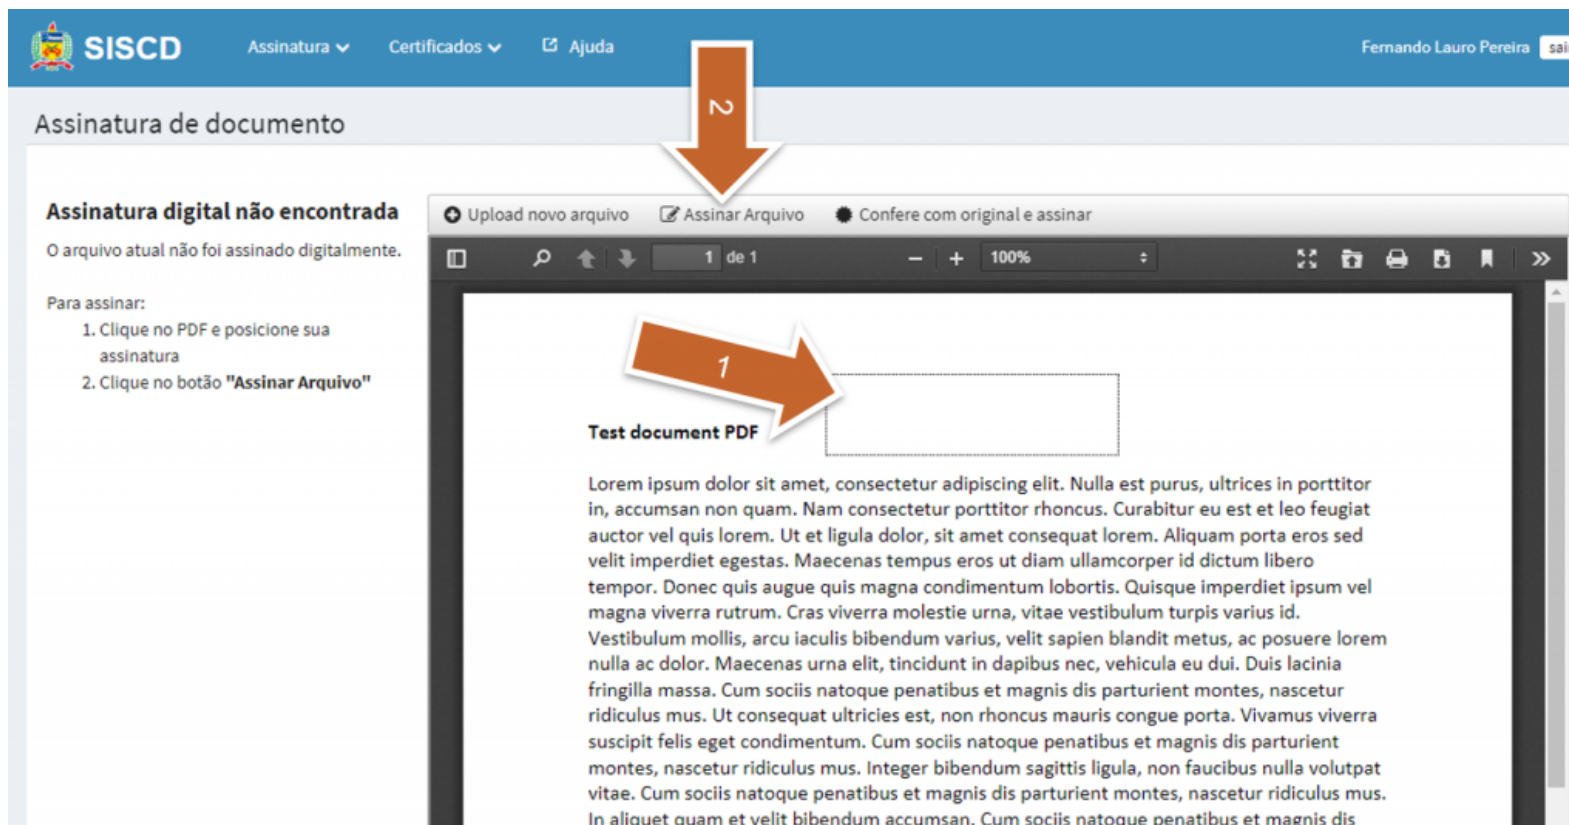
SISCD Assinatura Certificados Ajuda Fernando Lauro Pereira sai

Assinatura de documento

Assinatura digital não encontrada

O arquivo atual não foi assinado digitalmente.

Para assinar:
1. Clique no PDF e posicione sua assinatura
2. Clique no botão **"Assinar Arquivo"**

Upload novo arquivo Assinar Arquivo Confere com original e assinar

2

1 de 1 100%

1

Test document PDF

Lorem ipsum dolor sit amet, consectetur adipiscing elit. Nulla est purus, ultrices in porttitor in, accumsan non quam. Nam consectetur porttitor rhoncus. Curabitur eu est et leo feugiat auctor vel quis lorem. Ut et ligula dolor, sit amet consequat lorem. Aliquam porta eros sed velit imperdiet egestas. Maecenas tempus eros ut diam ullamcorper id dictum libero tempor. Donec quis augue quis magna condimentum lobortis. Quisque imperdiet ipsum vel magna viverra rutrum. Cras viverra molestie urna, vitae vestibulum turpis varius id. Vestibulum mollis, arcu iaculis bibendum varius, velit sapien blandit metus, ac posuere lorem nulla ac dolor. Maecenas urna elit, tincidunt in dapibus nec, vehicula eu dui. Duis lacinia fringilla massa. Cum sociis natoque penatibus et magnis dis parturient montes, nascetur ridiculus mus. Ut consequat ultricies est, non rhoncus mauris congue porta. Vivamus viverra suscipit felis eget condimentum. Cum sociis natoque penatibus et magnis dis parturient montes, nascetur ridiculus mus. Integer bibendum sagittis ligula, non faucibus nulla volutpat vitae. Cum sociis natoque penatibus et magnis dis parturient montes, nascetur ridiculus mus. In aliquet quam et velit bibendum accumsan. Cum sociis natoque penatibus et magnis dis